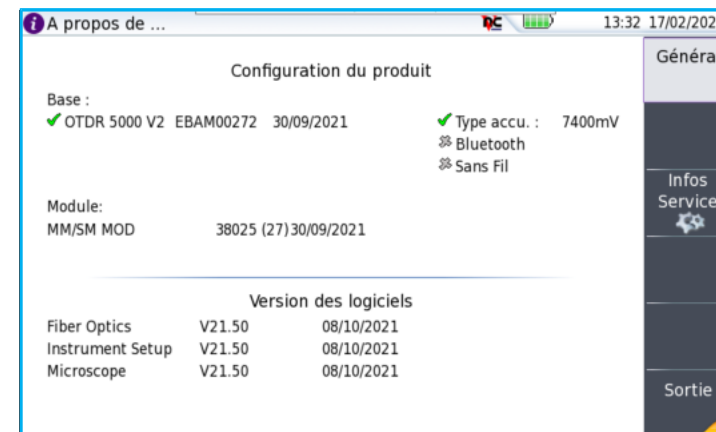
A propos de ...

DC 13:32 17/02/202

Configuration du produit

Base :
OTDR 5000 V2 EBAM00272 30/09/2021

Type accu. : 7400mV
Bluetooth
Sans Fil

Module:
MM/SM MOD 38025 (27) 30/09/2021

Version des logiciels

| Fiber Optics | V21.50 | 08/10/2021 |
|---|---|---|
| Instrument Setup | V21.50 | 08/10/2021 |
| Microscope | V21.50 | 08/10/2021 |

Généra

Infos Service

Sortie